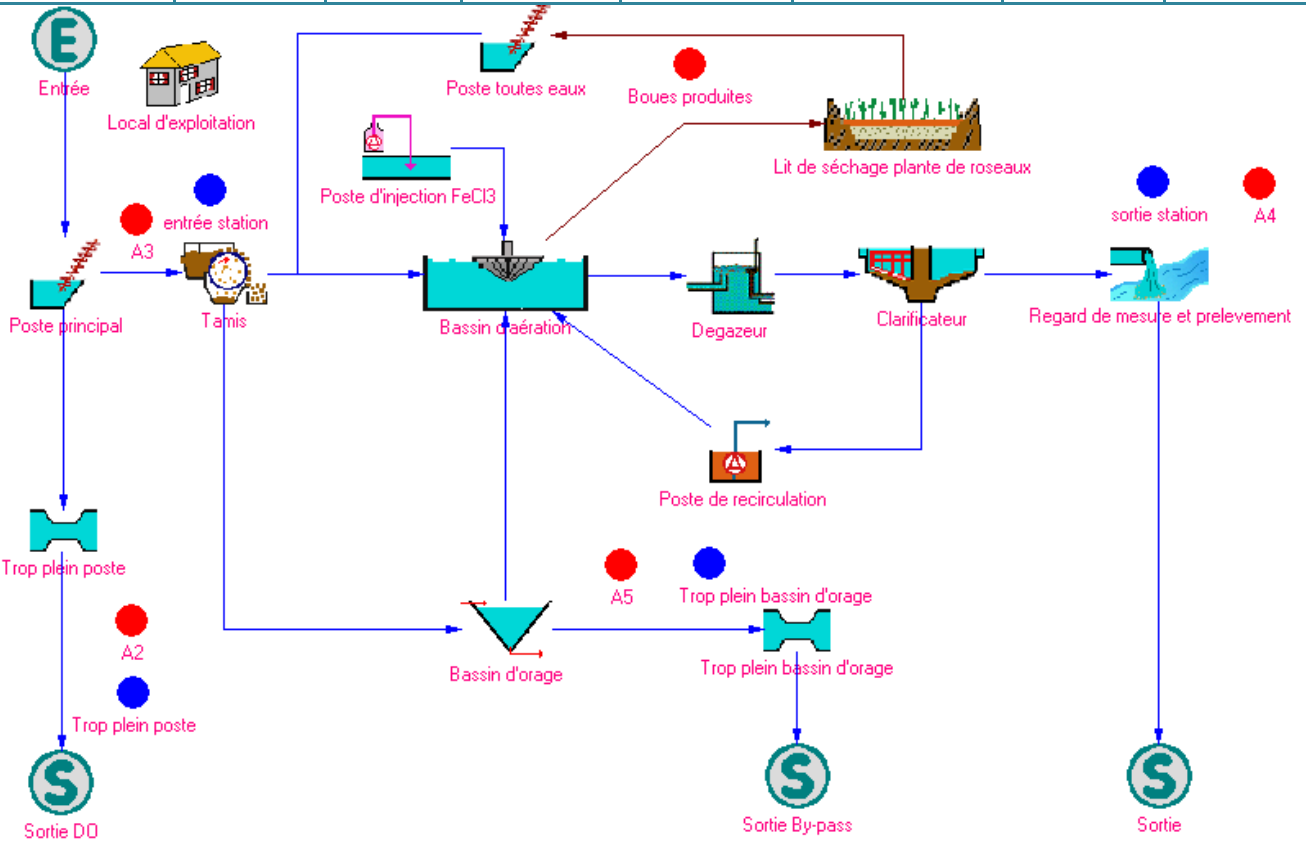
E
Entrée
Local d'exploitation
Poste toutes eaux
Boues produites
Lit de séchage plante de roseaux
Poste d'injection FeCl3
entrée station
A3
sortie station
A4
Poste principal
Tamis
Bassin d'aération
Degazeur
Clarificateur
Regard de mesure et prelevement
Poste de recirculation
Trop plein poste
A5
Trop plein bassin d'orage
A2
Trop plein poste
Bassin d'orage
Trop plein bassin d'orage
S
Sortie DO
S
Sortie By-pass
S
Sortie